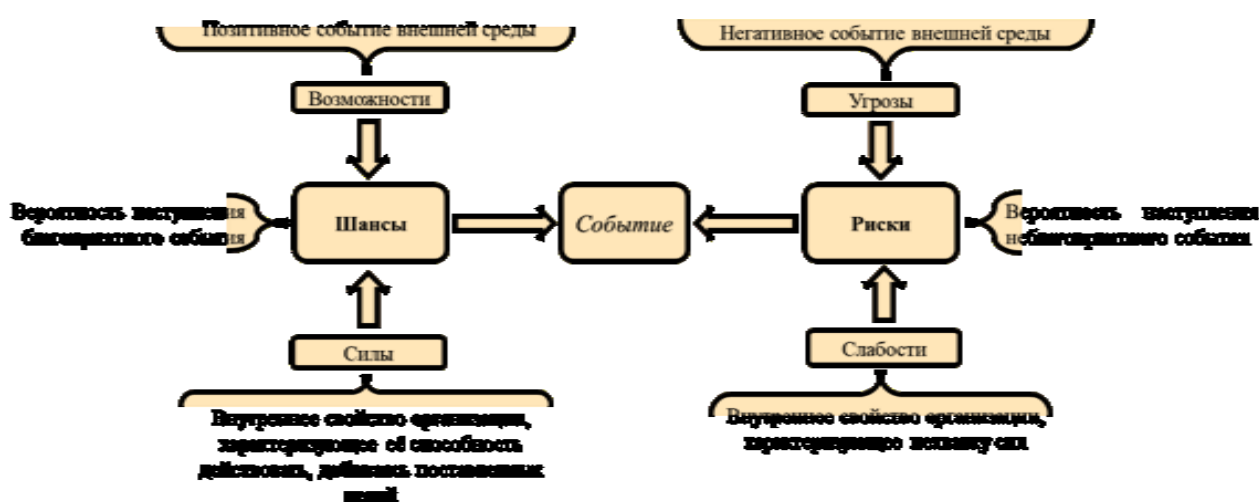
Позитивное событие внешней среды

Негативное событие внешней среды

Возможности

Угрозы

Вероятность наступления благоприятного события

Шансы

Событие

Риски

Вероятность наступления неблагоприятного события

Силы

Слабости

Внутреннее свойство организации, характеризующее её способность действовать, добиваясь поставленных целей

Внутреннее свойство организации, характеризующее нехватку сил